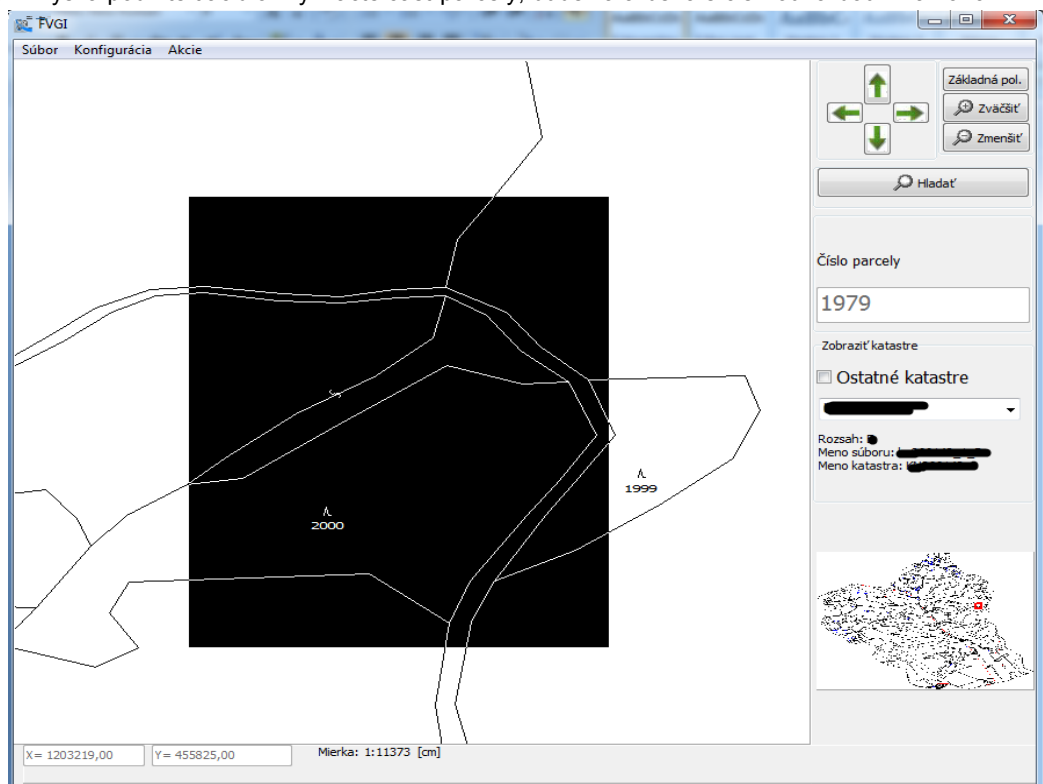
FVGI

Súbor Konfigurácia Akcie

Základná pol.
Zväčšiť
Zmenšiť
Hľadať

Číslo parcely
1979

Zobraziť katastre
Ostatné katastre

Rozsah:
Meno súboru:
Meno katastra:

2000
1999

X= 1203219,00
Y= 455825,00
Mierka: 1:11373 [cm]